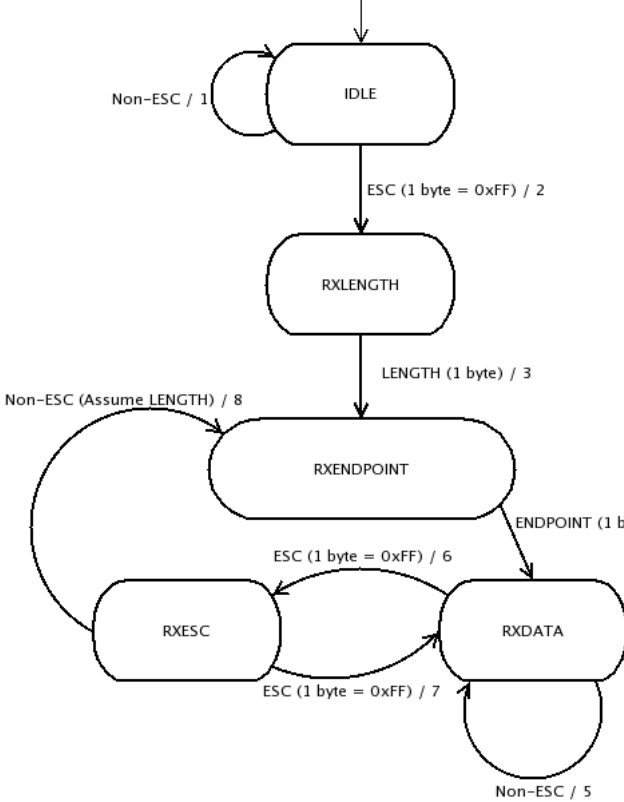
Non-ESC / 1

IDLE

ESC (1 byte = 0xFF) / 2

RXLENGTH

LENGTH (1 byte) / 3

Non-ESC (Assume LENGTH) / 8

RXENDPOINT

ENDPOINT (1 b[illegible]

ESC (1 byte = 0xFF) / 6

RXESC

RXDATA

ESC (1 byte = 0xFF) / 7

Non-ESC / 5